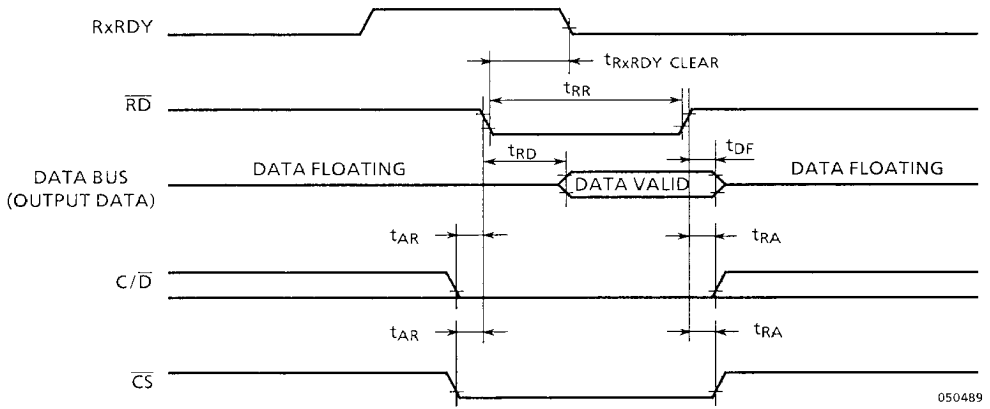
RxRDY

$t_{RxRDY\ CLEAR}$

$\overline{RD}$

$t_{RR}$

$t_{RD}$

$t_{DF}$

DATA BUS (OUTPUT DATA)

DATA FLOATING

DATA VALID

DATA FLOATING

$t_{AR}$

$t_{RA}$

$C/\overline{D}$

$t_{AR}$

$t_{RA}$

$\overline{CS}$

050489